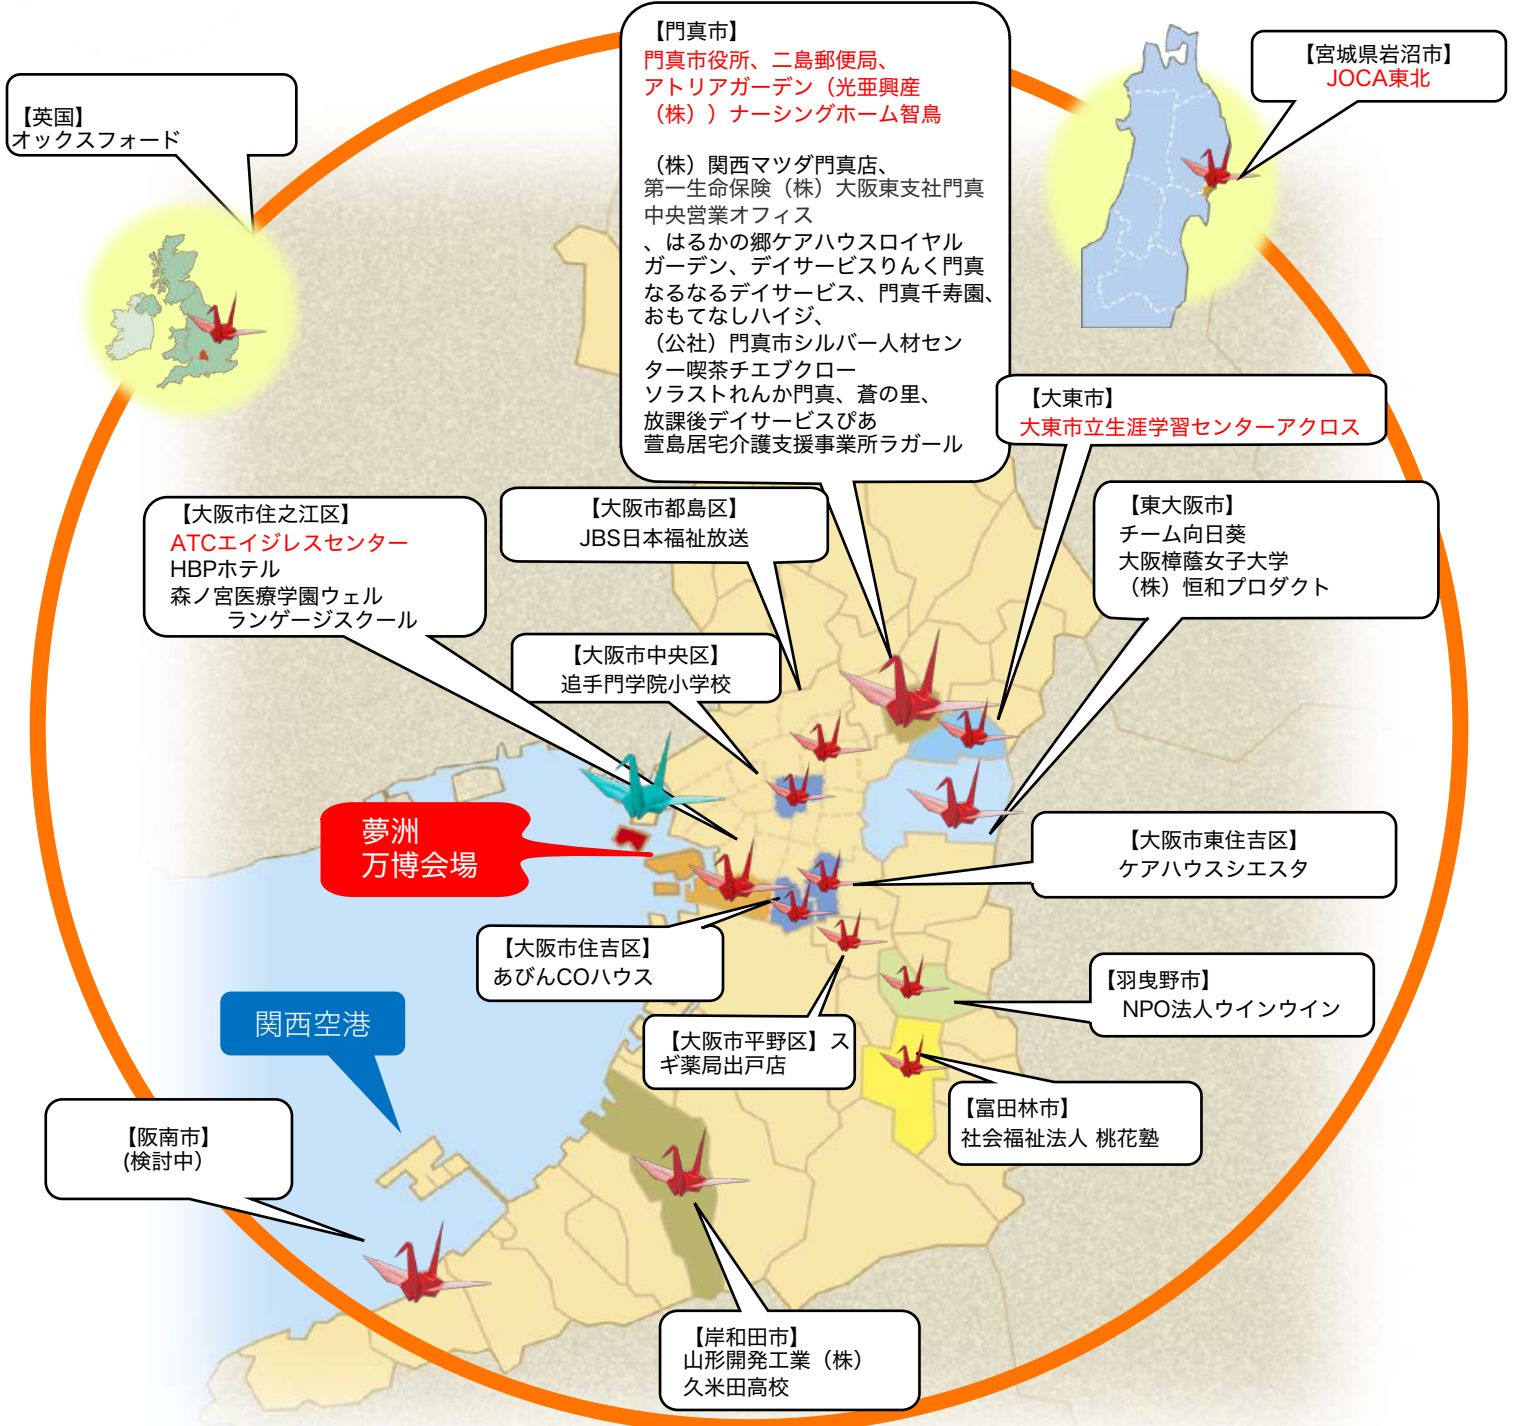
【門真市】
門真市役所、二島郵便局、アトリアガーデン（光亜興産（株））ナーシングホーム智鳥

（株）関西マツダ門真店、第一生命保険（株）大阪東支社門真中央営業オフィス、はるかの郷ケアハウスロイヤルガーデン、デイサービスりんく門真なるなるデイサービス、門真千寿園、おもてなしハイジ、（公社）門真市シルバー人材センター喫茶チエブクロー ソラストれんか門真、蒼の里、放課後デイサービスぴあ 萱島居宅介護支援事業所ラガール

【宮城県岩沼市】
JOCA東北

【英国】
オックスフォード

【大東市】
大東市立生涯学習センターアクロス

【大阪市住之江区】
ATCエイジレスセンター
HBPホテル
森ノ宮医療学園ウェル ランゲージスクール

【大阪市都島区】
JBS日本福祉放送

【東大阪市】
チーム向日葵
大阪樟蔭女子大学
（株）恒和プロダクト

【大阪市中央区】
追手門学院小学校

夢洲
万博会場

【大阪市東住吉区】
ケアハウスシエスタ

【大阪市住吉区】
あびんCOハウス

【羽曳野市】
NPO法人ウインウイン

関西空港

【大阪市平野区】スギ薬局出戸店

【富田林市】
社会福祉法人 桃花塾

【阪南市】
(検討中)

【岸和田市】
山形開発工業（株）
久米田高校